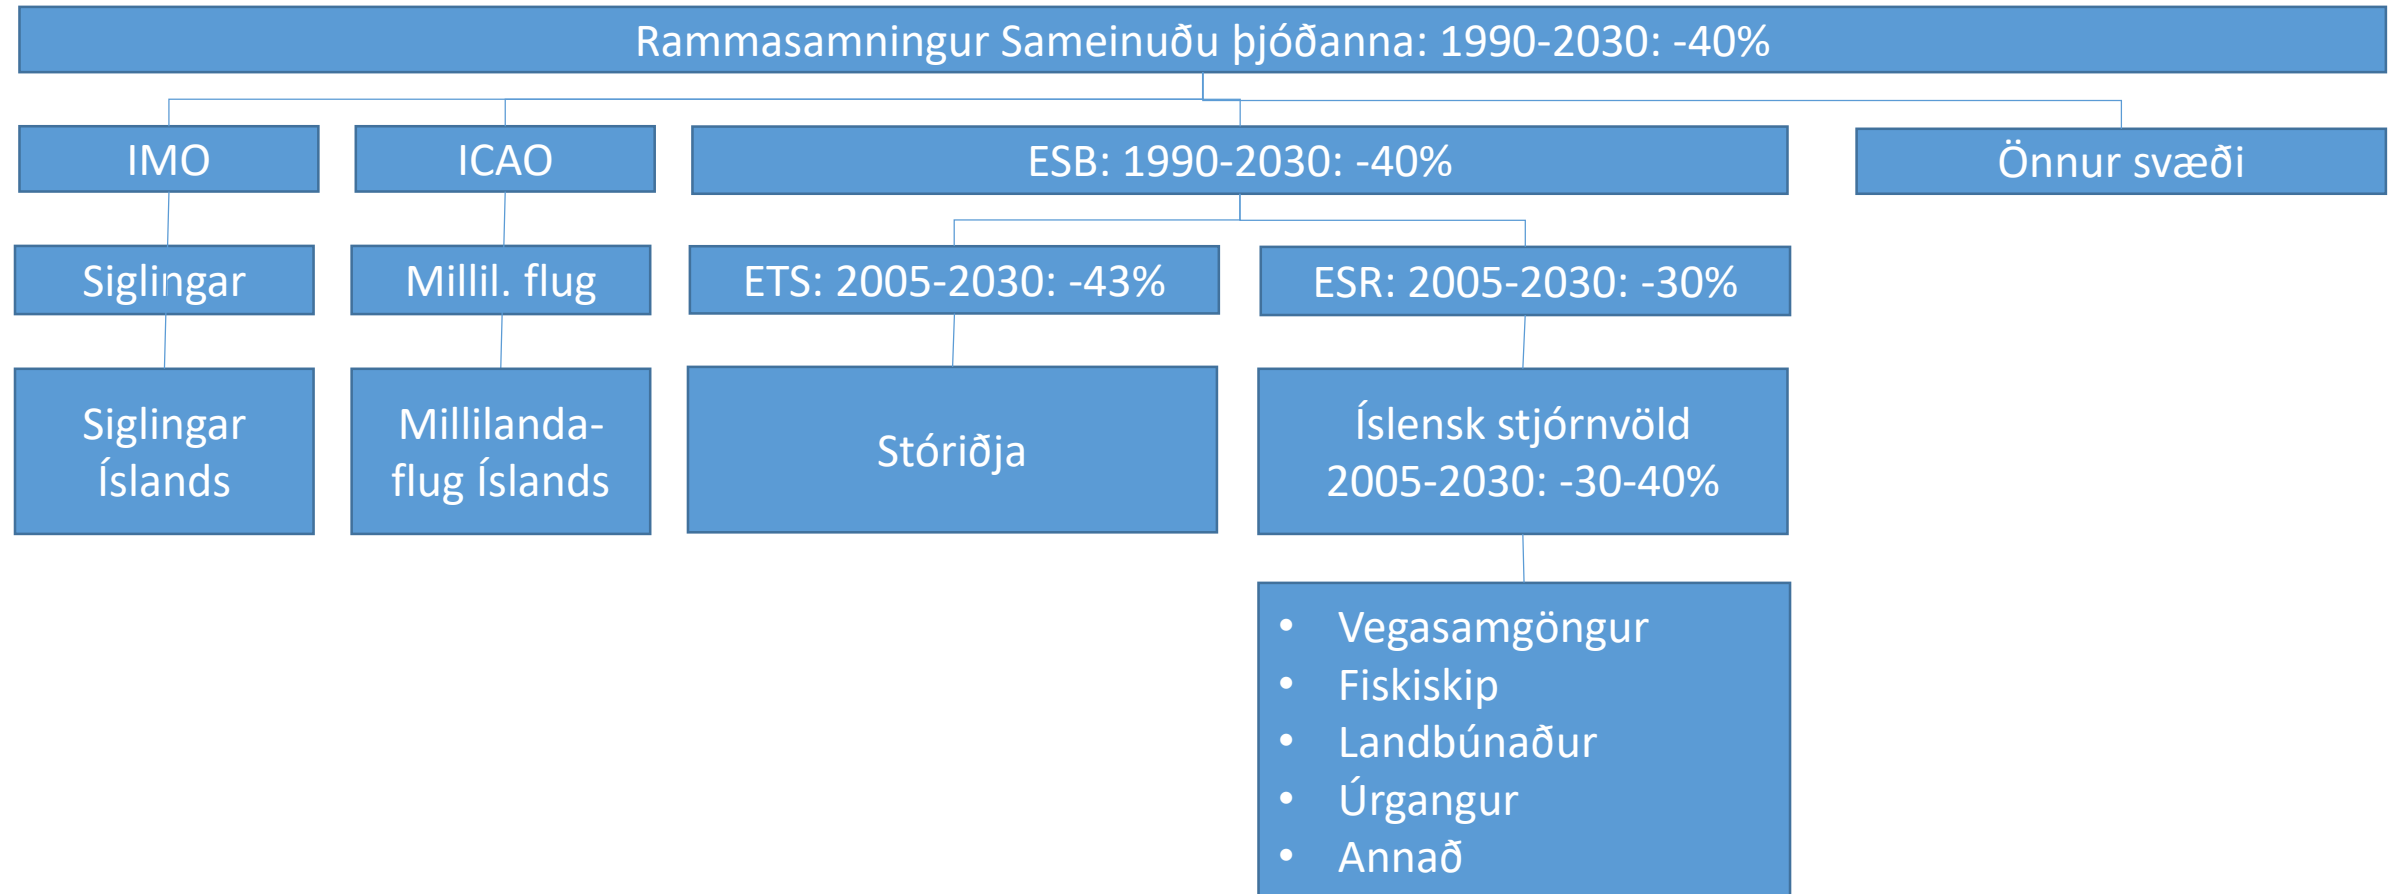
Rammasamningur Sameinuðu þjóðanna: 1990-2030: -40%

IMO

ICAO

ESB: 1990-2030: -40%

Önnur svæði

Siglingar

Millil. flug

ETS: 2005-2030: -43%

ESR: 2005-2030: -30%

Siglingar Íslands

Millilanda-flug Íslands

Stóriðja

Íslensk stjórnvöld 2005-2030: -30-40%

- Vegasamgöngur
- Fiskiskip
- Landbúnaður
- Úrgangur
- Annað